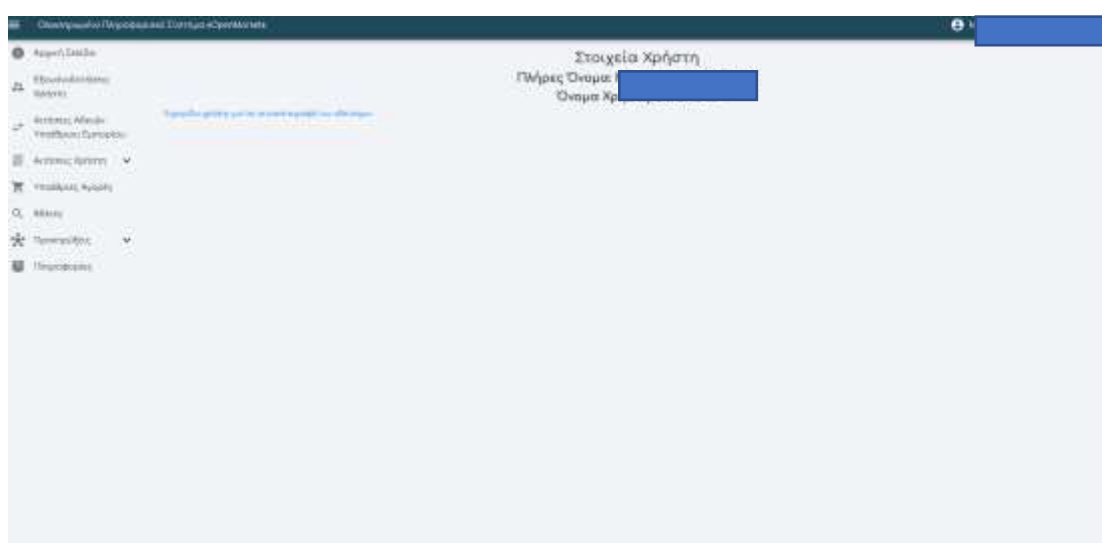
Ολοκληρωμένο Πληροφοριακό Σύστημα eOpenMarkets

Αρχική Σελίδα

Εξουσιοδοτήσεις Χρήστη

Αιτήσεις Αδειών Υπαίθριου Εμπορίου

Αιτήσεις Χρήστη

Υπαίθριες Αγορές

Αναζήτηση

Προτιμήσεις

Πληροφορίες

Στοιχεία Χρήστη

Πλήρες Όνομα: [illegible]

Όνομα Χρ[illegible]

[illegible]